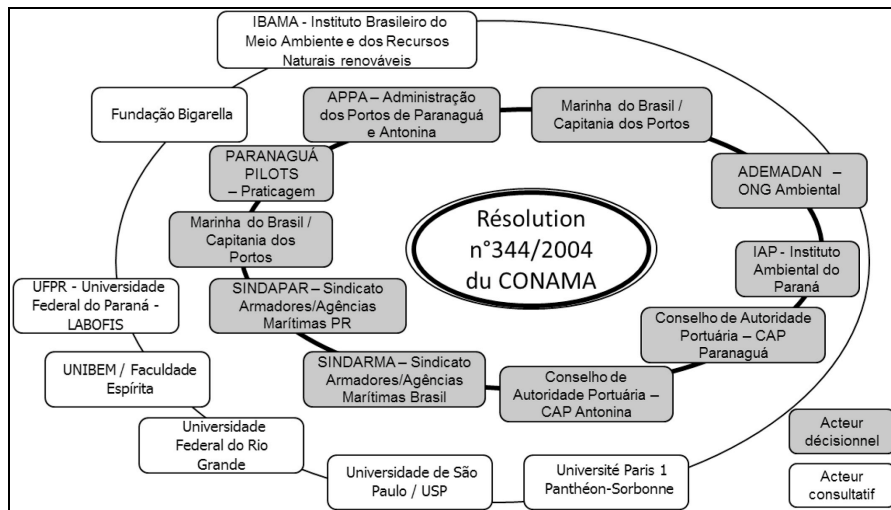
IBAMA - Instituto Brasileiro do Meio Ambiente e dos Recursos Naturais renováveis

Fundação Bigarella

APPA – Administração dos Portos de Paranaguá e Antonina

Marinha do Brasil / Capitania dos Portos

PARANAGUÁ PILOTS – Praticagem

ADEMADAN – ONG Ambiental

Marinha do Brasil / Capitania dos Portos

Résolution n°344/2004 du CONAMA

IAP - Instituto Ambiental do Paraná

UFPR - Universidade Federal do Paraná - LABOFIS

SINDAPAR – Sindicato Armadores/Agências Marítimas PR

Conselho de Autoridade Portuária – CAP Paranaguá

UNIBEM / Faculdade Espírita

SINDARMA – Sindicato Armadores/Agências Marítimas Brasil

Conselho de Autoridade Portuária – CAP Antonina

Universidade Federal do Rio Grande

Acteur décisionnel

Universidade de São Paulo / USP

Université Paris 1 Panthéon-Sorbonne

Acteur consultatif